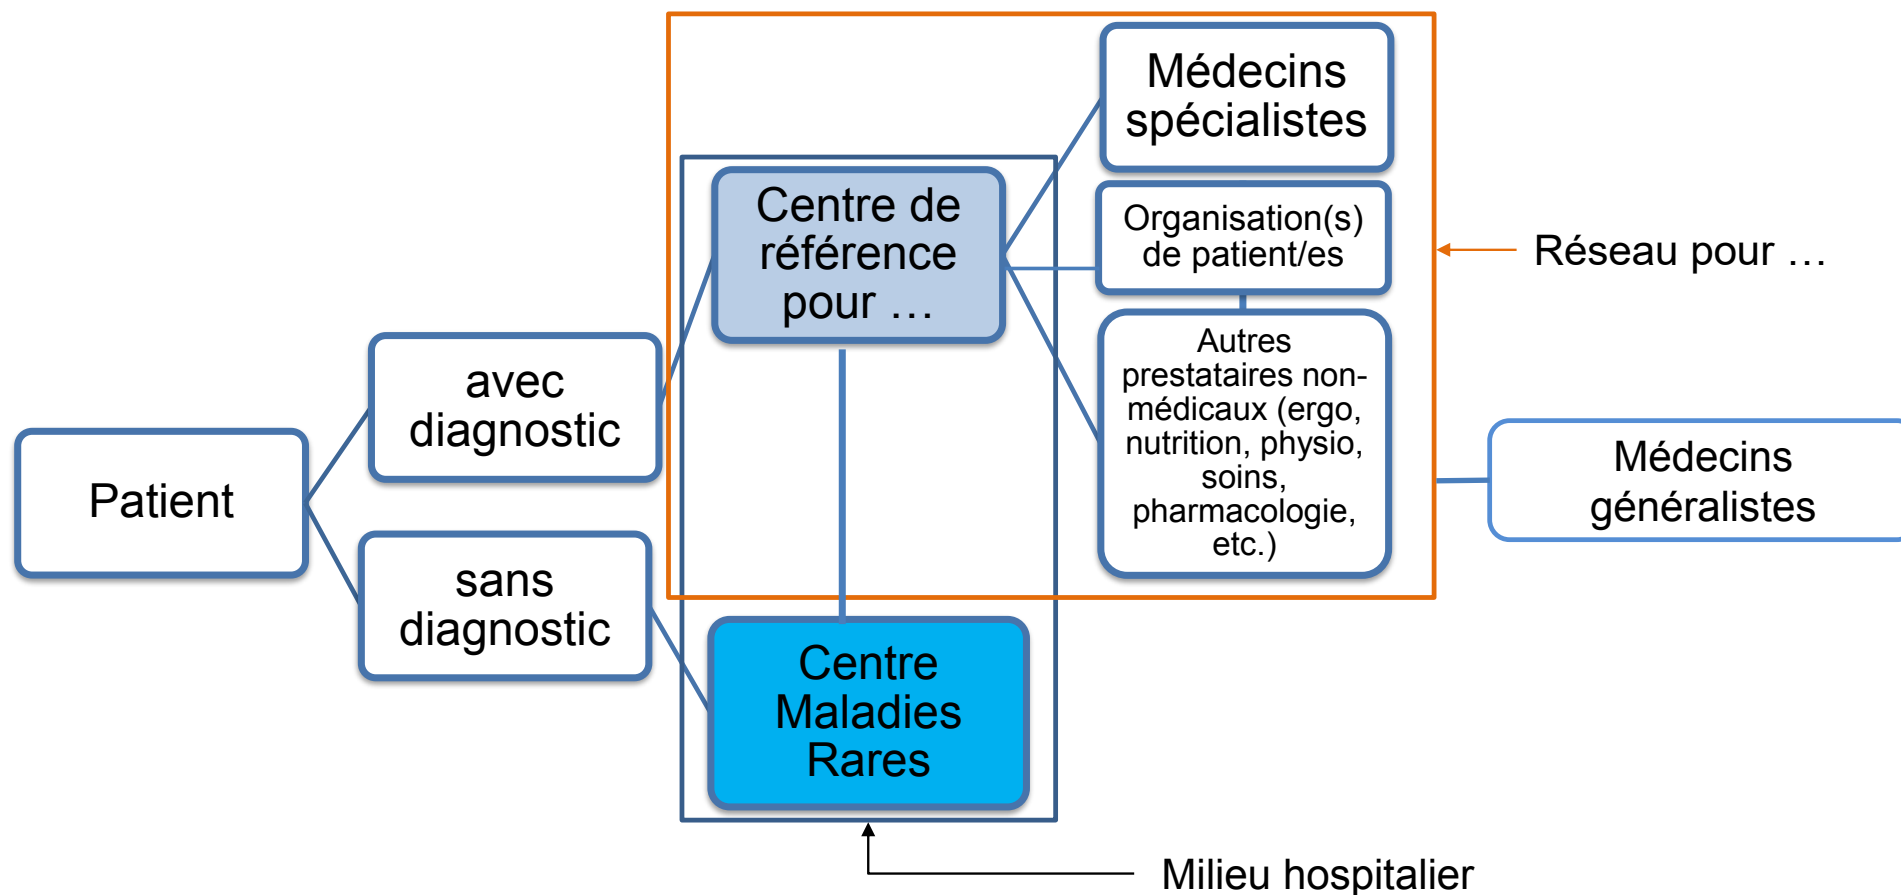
Patient

avec diagnostic

sans diagnostic

Centre de référence pour …

Centre Maladies Rares

Médecins spécialistes

Organisation(s) de patient/es

Autres prestataires non-médicaux (ergo, nutrition, physio, soins, pharmacologie, etc.)

Réseau pour …

Médecins généralistes

Milieu hospitalier